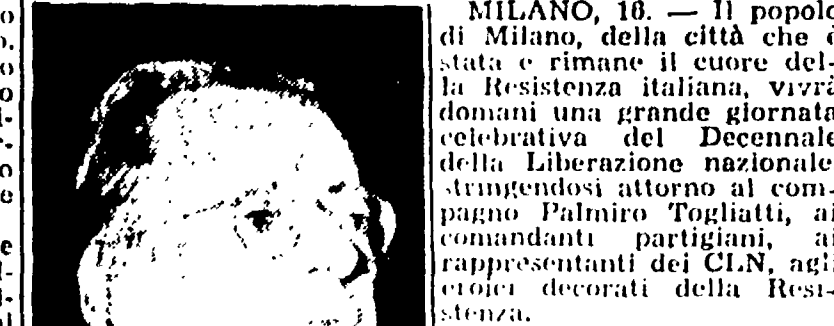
o
o,
o
o
i-
r.
o
e

e
l-
i-
al

MILANO, 18. — Il popolo di Milano, della città che è stata e rimane il cuore della Resistenza italiana, vivrà domani una grande giornata celebrativa del Decennale della Liberazione nazionale stringendosi attorno al compagno Palmiro Togliatti, ai comandanti partigiani, ai rappresentanti dei CLN, agli eroici decorati della Resistenza.